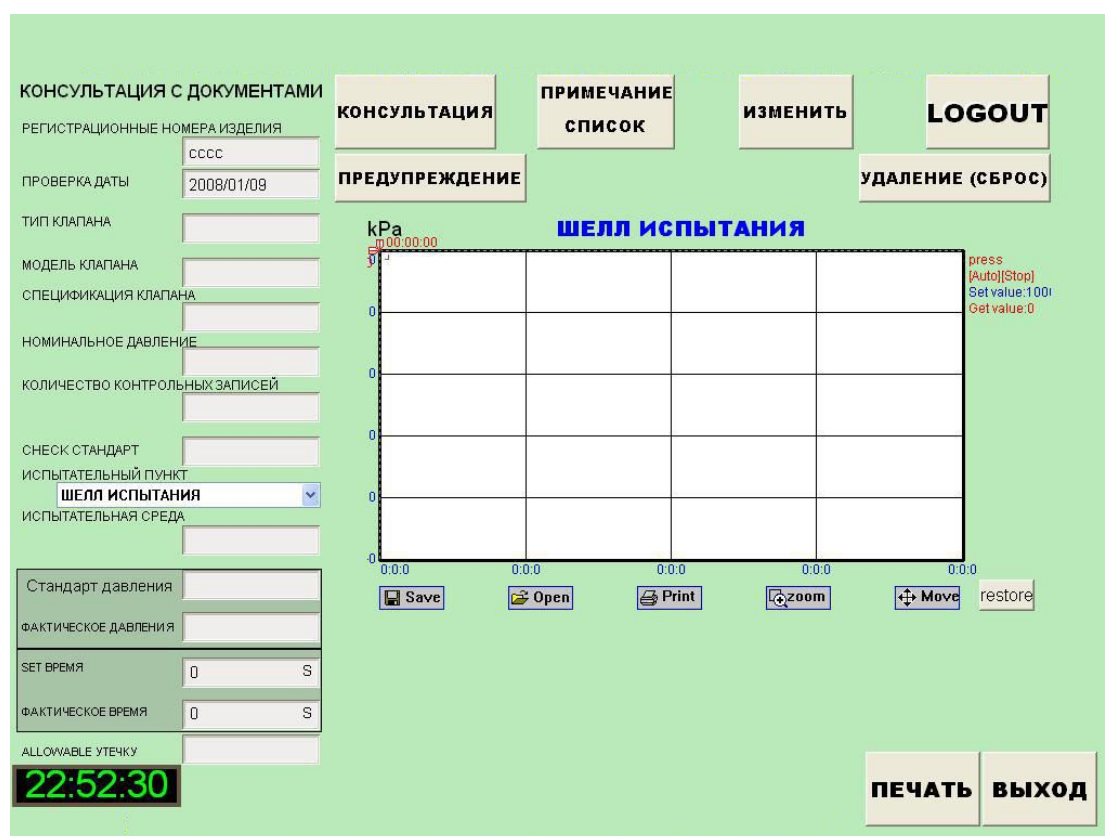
КОНСУЛЬТАЦИЯ С ДОКУМЕНТАМИ

КОНСУЛЬТАЦИЯ

ПРИМЕЧАНИЕ СПИСОК

ИЗМЕНИТЬ

LOGOUT

РЕГИСТРАЦИОННЫЕ НОМЕРА ИЗДЕЛИЯ

cccc

ПРОВЕРКА ДАТЫ 2008/01/09

ПРЕДУПРЕЖДЕНИЕ

УДАЛЕНИЕ (СБРОС)

ТИП КЛАПАНА

МОДЕЛЬ КЛАПАНА

СПЕЦИФИКАЦИЯ КЛАПАНА

НОМИНАЛЬНОЕ ДАВЛЕНИЕ

КОЛИЧЕСТВО КОНТРОЛЬНЫХ ЗАПИСЕЙ

CHECK СТАНДАРТ

ИСПЫТАТЕЛЬНЫЙ ПУНКТ

ШЕЛЛ ИСПЫТАНИЯ

ИСПЫТАТЕЛЬНАЯ СРЕДА

kPa

ШЕЛЛ ИСПЫТАНИЯ

m00:00:00

press
[Auto][Stop]
Set value:100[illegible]
Get value:0

0
0
0
0
0
-0

0:0:0 0:0:0 0:0:0 0:0:0 0:0:0

Save Open Print zoom Move restore

Стандарт давления

ФАКТИЧЕСКОЕ ДАВЛЕНИЯ

SET ВРЕМЯ 0 S

ФАКТИЧЕСКОЕ ВРЕМЯ 0 S

ALLOWABLE УТЕЧКУ

22:52:30

ПЕЧАТЬ

ВЫХОД